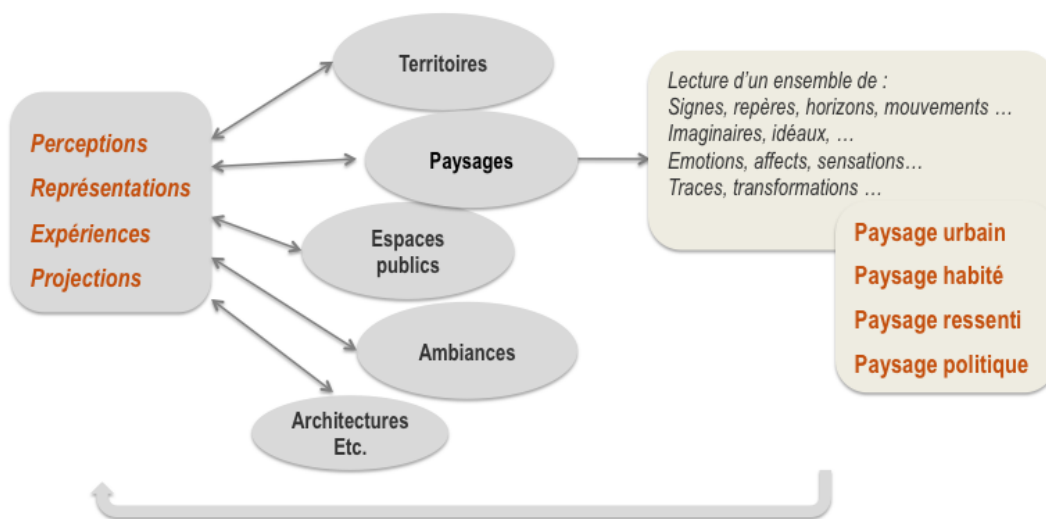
Perceptions
Représentations
Expériences
Projections

Territoires

Paysages

Espaces publics

Ambiances

Architectures Etc.

Lecture d'un ensemble de :
Signes, repères, horizons, mouvements …
Imaginaires, idéaux, …
Emotions, affects, sensations…
Traces, transformations …

Paysage urbain
Paysage habité
Paysage ressenti
Paysage politique